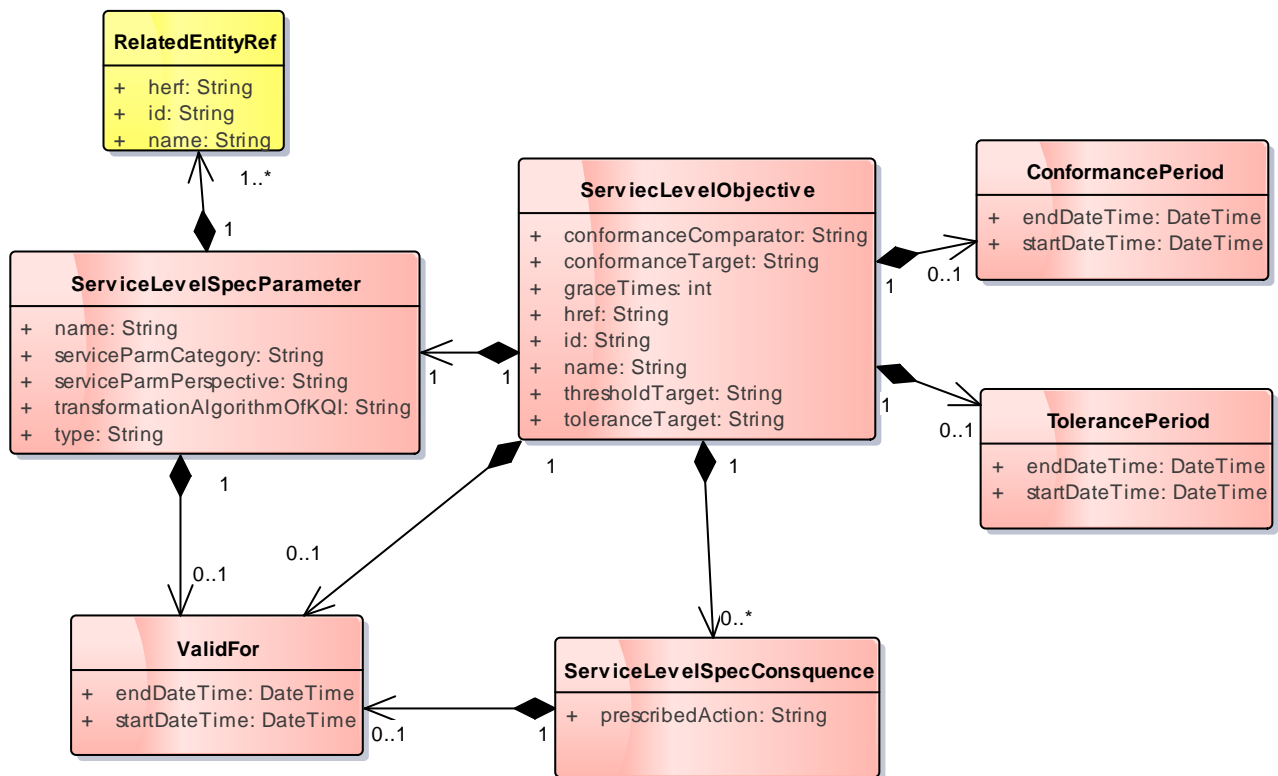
RelatedEntityRef

+ herf: String
+ id: String
+ name: String

1..*

1

ServiceLevelSpecParameter

+ name: String
+ serviceParmCategory: String
+ serviceParmPerspective: String
+ transformationAlgorithmOfKQI: String
+ type: String

ServiecLevelObjective

+ conformanceComparator: String
+ conformanceTarget: String
+ graceTimes: int
+ href: String
+ id: String
+ name: String
+ thresholdTarget: String
+ toleranceTarget: String

ConformancePeriod

+ endDateTime: DateTime
+ startDateTime: DateTime

TolerancePeriod

+ endDateTime: DateTime
+ startDateTime: DateTime

1
0..1
1
1
1
0..1
1
1
1
0..1
0..1
0..*

ValidFor

+ endDateTime: DateTime
+ startDateTime: DateTime

ServiceLevelSpecConsquence

+ prescribedAction: String

0..1
1